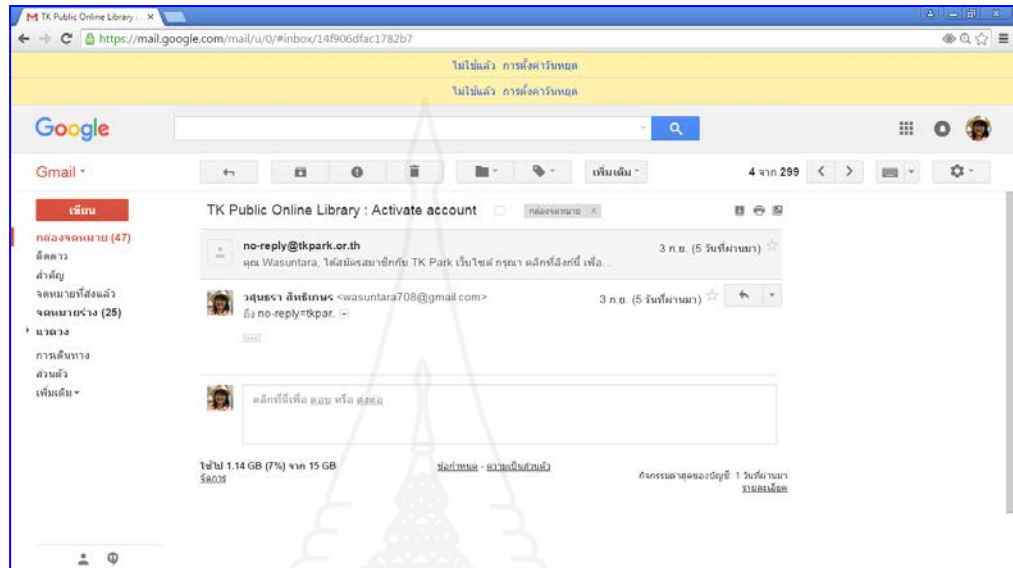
TK Public Online Library

https://mail.google.com/mail/u/0/#inbox/14f906dfac1782b7

ไม่ใช่แล้ว การตั้งค่าวันหยุด

ไม่ใช่แล้ว การตั้งค่าวันหยุด

Google

Gmail

เพิ่มเติม

4 จาก 299

เขียน

กล่องจดหมาย (47)

ติดดาว

สำคัญ

จดหมายที่ส่งแล้ว

จดหมายร่าง (25)

หมวด

การเดินทาง

ส่วนตัว

เพิ่มเติม

TK Public Online Library : Activate account

กล่องจดหมาย ×

no-reply@tkpark.or.th

3 ก.ย. (5 วันที่ผ่านมา)

คุณ Wasuntara, ได้สมัครสมาชิกกับ TK Park เว็บไซต์ กรุณา คลิกที่ลิงก์นี้ เพื่อ...

วสุนธรา สิทธิเกษร <wasuntara708@gmail.com>

3 ก.ย. (5 วันที่ผ่านมา)

ถึง no-reply=tkpar.

คลิกที่นี่เพื่อ ตอบ หรือ ส่งต่อ

ใช้ไป 1.14 GB (7%) จาก 15 GB

จัดการ

ข้อกำหนด - ความเป็นส่วนตัว

กิจกรรมล่าสุดของบัญชี: 1 วันที่ผ่านมา

รายละเอียด